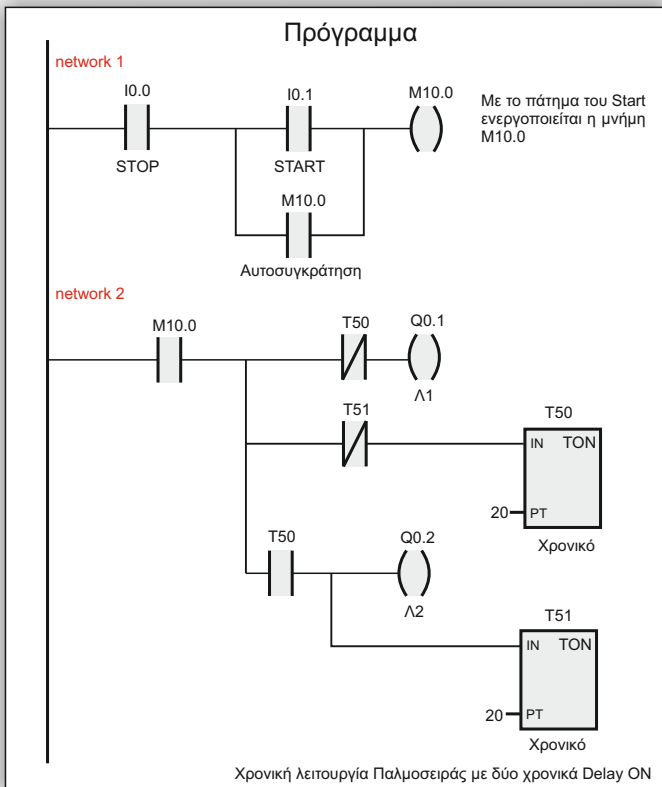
Πρόγραμμα

network 1

I0.0

STOP

I0.1

START

M10.0

M10.0

Αυτοσυγκράτηση

Με το πάτημα του Start ενεργοποιείται η μνήμη M10.0

network 2

M10.0

T50

Q0.1

Λ1

T51

T50

IN TON

20 PT

Χρονικό

T50

Q0.2

Λ2

T51

IN TON

20 PT

Χρονικό

Χρονική λειτουργία Παλμοσειράς με δύο χρονικά Delay ON